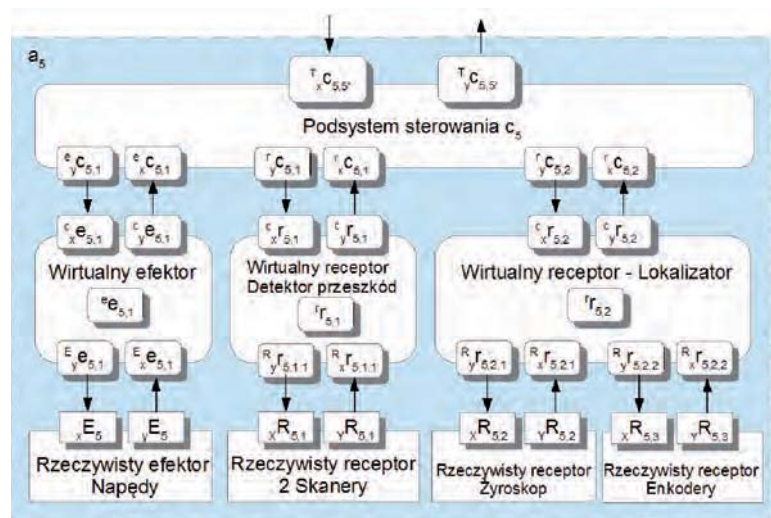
$a_5$

${}^{T}_{x}c_{5,5'}$ ${}^{T}_{y}c_{5,5'}$

Podsystem sterowania $c_5$

${}^{e}_{y}c_{5,1}$ ${}^{e}_{x}c_{5,1}$ ${}^{r}_{y}c_{5,1}$ ${}^{r}_{x}c_{5,1}$ ${}^{r}_{y}c_{5,2}$ ${}^{r}_{x}c_{5,2}$

${}^{c}_{x}e_{5,1}$ ${}^{c}_{y}e_{5,1}$ ${}^{c}_{x}r_{5,1}$ ${}^{c}_{y}r_{5,1}$ ${}^{c}_{x}r_{5,2}$ ${}^{c}_{y}r_{5,2}$

Wirtualny efektor

${}^{e}e_{5,1}$

Wirtualny receptor Detektor przeszkód

${}^{r}r_{5,1}$

Wirtualny receptor - Lokalizator

${}^{r}r_{5,2}$

${}^{E}_{y}e_{5,1}$ ${}^{E}_{x}e_{5,1}$ ${}^{R}_{y}r_{5,1,1}$ ${}^{R}_{x}r_{5,1,1}$ ${}^{R}_{y}r_{5,2,1}$ ${}^{R}_{x}r_{5,2,1}$ ${}^{R}_{y}r_{5,2,2}$ ${}^{R}_{x}r_{5,2,2}$

${}_{x}E_{5}$ ${}_{y}E_{5}$ ${}_{x}R_{5,1}$ ${}_{y}R_{5,1}$ ${}_{x}R_{5,2}$ ${}_{y}R_{5,2}$ ${}_{x}R_{5,3}$ ${}_{y}R_{5,3}$

Rzeczywisty efektor Napędy

Rzeczywisty receptor 2 Skanery

Rzeczywisty receptor Żyroskop

Rzeczywisty receptor Enkodery